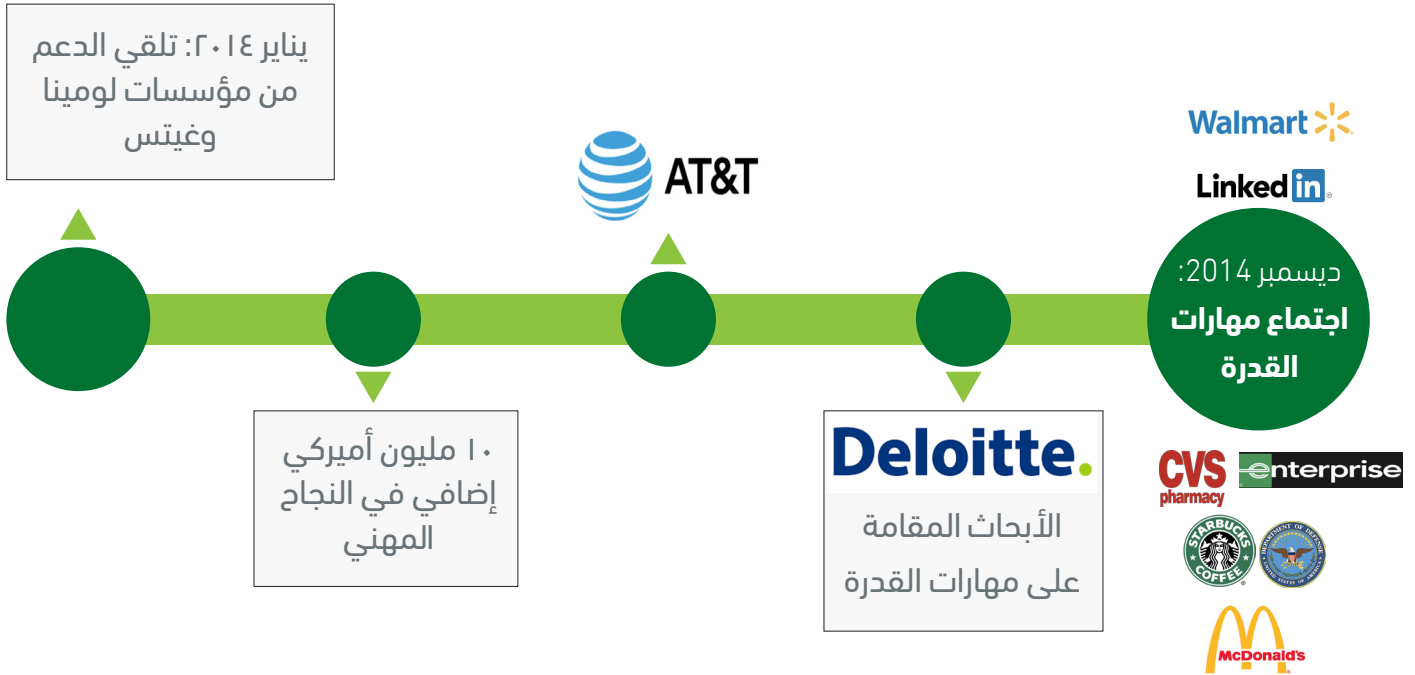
يناير ٢٠١٤: تلقي الدعم من مؤسسات لومينا وغيتس

١٠ مليون أميركي إضافي في النجاح المهني

AT&T

Deloitte.

الأبحاث المقامة على مهارات القدرة

Walmart

LinkedIn

ديسمبر 2014: اجتماع مهارات القدرة

CVS pharmacy

enterprise

STARBUCKS COFFEE

DEPARTMENT OF DEFENSE UNITED STATES OF AMERICA

McDonald's